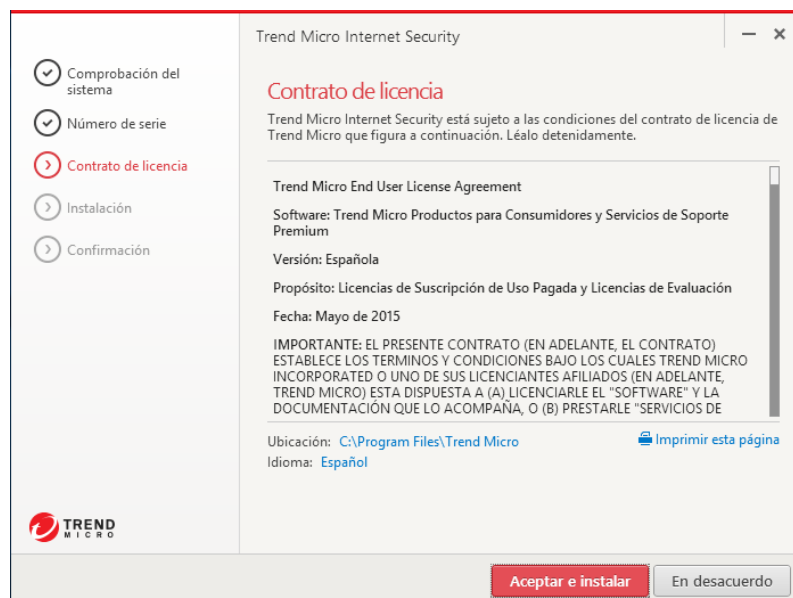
Trend Micro Internet Security

— ×

Comprobación del sistema

Número de serie

Contrato de licencia

Instalación

Confirmación

Contrato de licencia

Trend Micro Internet Security está sujeto a las condiciones del contrato de licencia de Trend Micro que figura a continuación. Léalo detenidamente.

Trend Micro End User License Agreement

Software: Trend Micro Productos para Consumidores y Servicios de Soporte Premium

Versión: Española

Propósito: Licencias de Suscripción de Uso Pagada y Licencias de Evaluación

Fecha: Mayo de 2015

IMPORTANTE: EL PRESENTE CONTRATO (EN ADELANTE, EL CONTRATO) ESTABLECE LOS TERMINOS Y CONDICIONES BAJO LOS CUALES TREND MICRO INCORPORATED O UNO DE SUS LICENCIANTES AFILIADOS (EN ADELANTE, TREND MICRO) ESTA DISPUESTA A (A) LICENCIARLE EL "SOFTWARE" Y LA DOCUMENTACIÓN QUE LO ACOMPAÑA, O (B) PRESTARLE "SERVICIOS DE

Ubicación: C:\Program Files\Trend Micro

Imprimir esta página

Idioma: Español

TREND MICRO

Aceptar e instalar

En desacuerdo